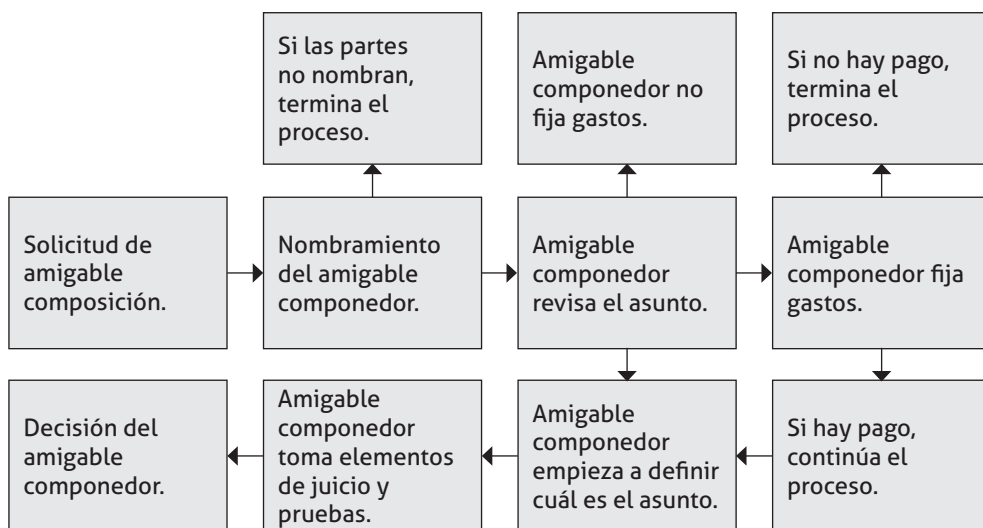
Si las partes no nombran, termina el proceso.

Amigable componedor no fija gastos.

Si no hay pago, termina el proceso.

Solicitud de amigable composición.

Nombramiento del amigable componedor.

Amigable componedor revisa el asunto.

Amigable componedor fija gastos.

Decisión del amigable componedor.

Amigable componedor toma elementos de juicio y pruebas.

Amigable componedor empieza a definir cuál es el asunto.

Si hay pago, continúa el proceso.